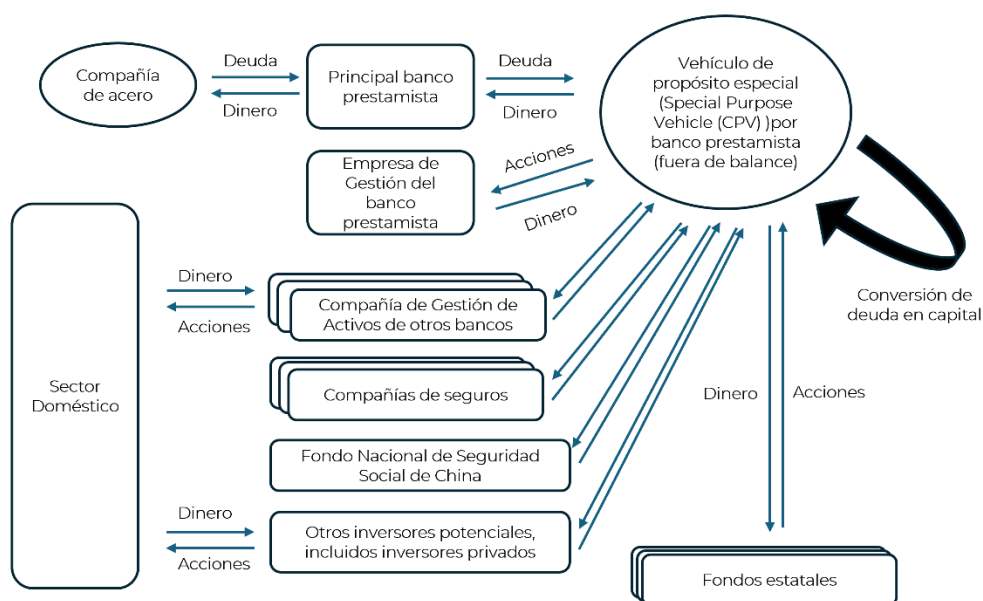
Compañía de acero

Deuda

Dinero

Principal banco prestamista

Deuda

Dinero

Vehículo de propósito especial (Special Purpose Vehicle (CPV) )por banco prestamista (fuera de balance)

Empresa de Gestión del banco prestamista

Acciones

Dinero

Sector Doméstico

Dinero

Acciones

Compañía de Gestión de Activos de otros bancos

Compañías de seguros

Fondo Nacional de Seguridad Social de China

Dinero

Acciones

Otros inversores potenciales, incluidos inversores privados

Conversión de deuda en capital

Dinero

Acciones

Fondos estatales